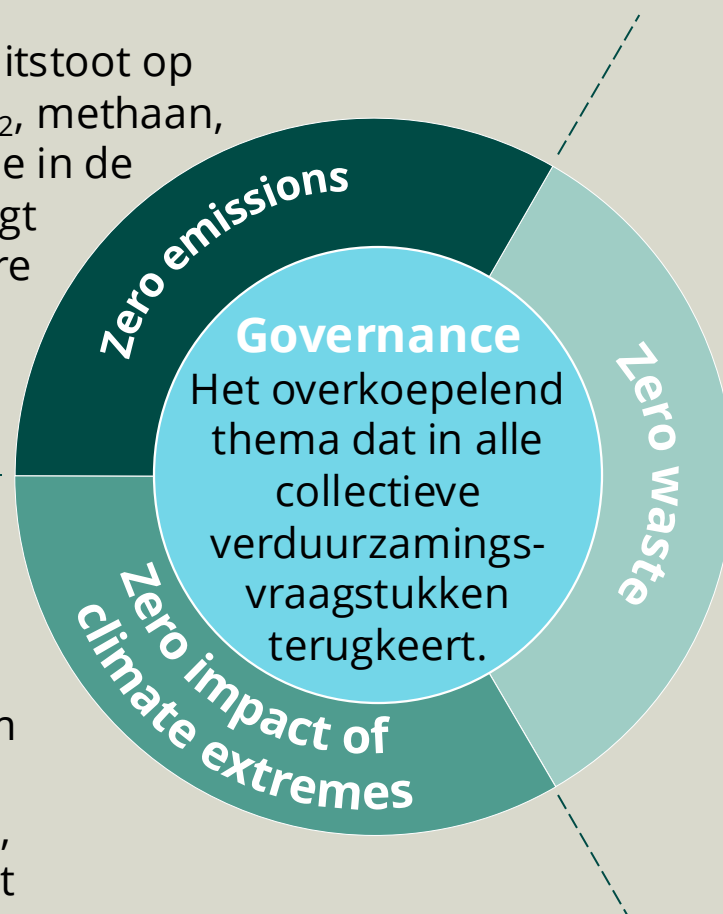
itstoot op
$_2$, methaan,
e in de
gt
re

n

,
t

Zero emissions

Zero waste

Zero impact of climate extremes

Governance
Het overkoepelend thema dat in alle collectieve verduurzamingsvraagstukken terugkeert.